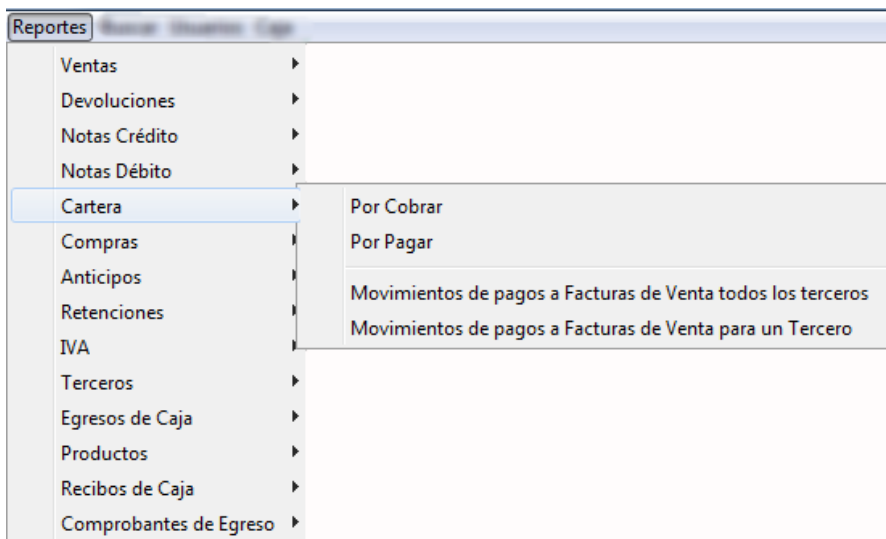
Reportes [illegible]

Ventas
Devoluciones
Notas Crédito
Notas Débito
Cartera
Compras
Anticipos
Retenciones
IVA
Terceros
Egresos de Caja
Productos
Recibos de Caja
Comprobantes de Egreso

Por Cobrar
Por Pagar
Movimientos de pagos a Facturas de Venta todos los terceros
Movimientos de pagos a Facturas de Venta para un Tercero